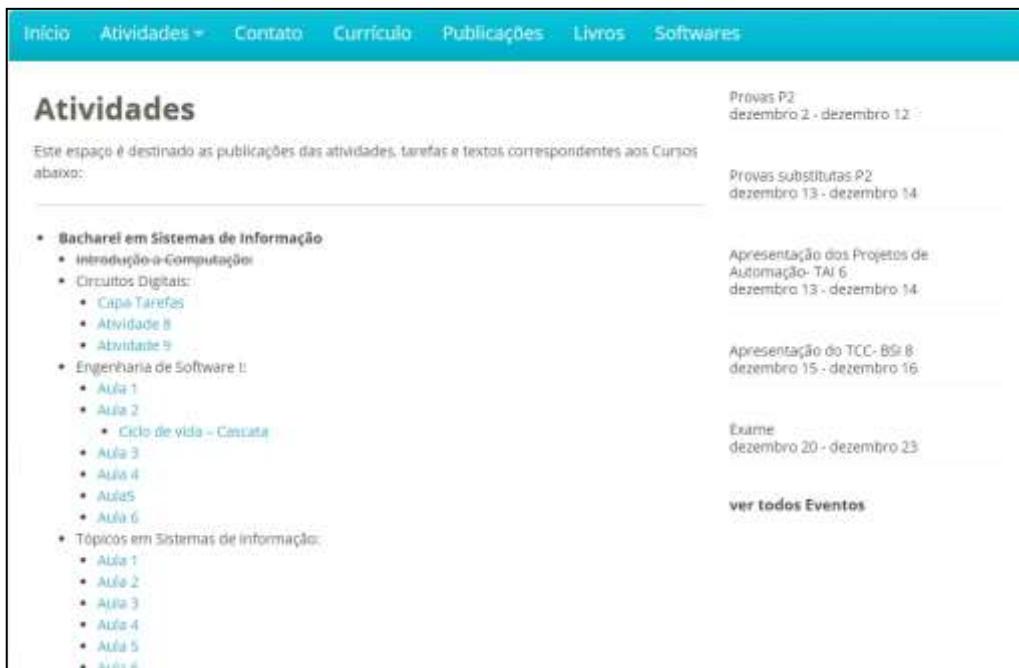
Início Atividades ▾ Contato Currículo Publicações Livros Softwares

Atividades

Este espaço é destinado as publicações das atividades, tarefas e textos correspondentes aos Cursos abaixo:

- Bacharel em Sistemas de Informação
  - ~~Introdução a Computação~~
  - Circuitos Digitais:
    - Capa Tarefas
    - Atividade 8
    - Atividade 9
  - Engenharia de Software I:
    - Aula 1
    - Aula 2
      - Ciclo de vida – Cascata
    - Aula 3
    - Aula 4
    - Aula5
    - Aula 6
  - Tópicos em Sistemas de informação:
    - Aula 1
    - Aula 2
    - Aula 3
    - Aula 4
    - Aula 5
    - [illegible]

Provas P2
dezembro 2 - dezembro 12

Provas substitutas P2
dezembro 13 - dezembro 14

Apresentação dos Projetos de Automação- TAI 6
dezembro 13 - dezembro 14

Apresentação do TCC- BSI 8
dezembro 15 - dezembro 16

Exame
dezembro 20 - dezembro 23

ver todos Eventos